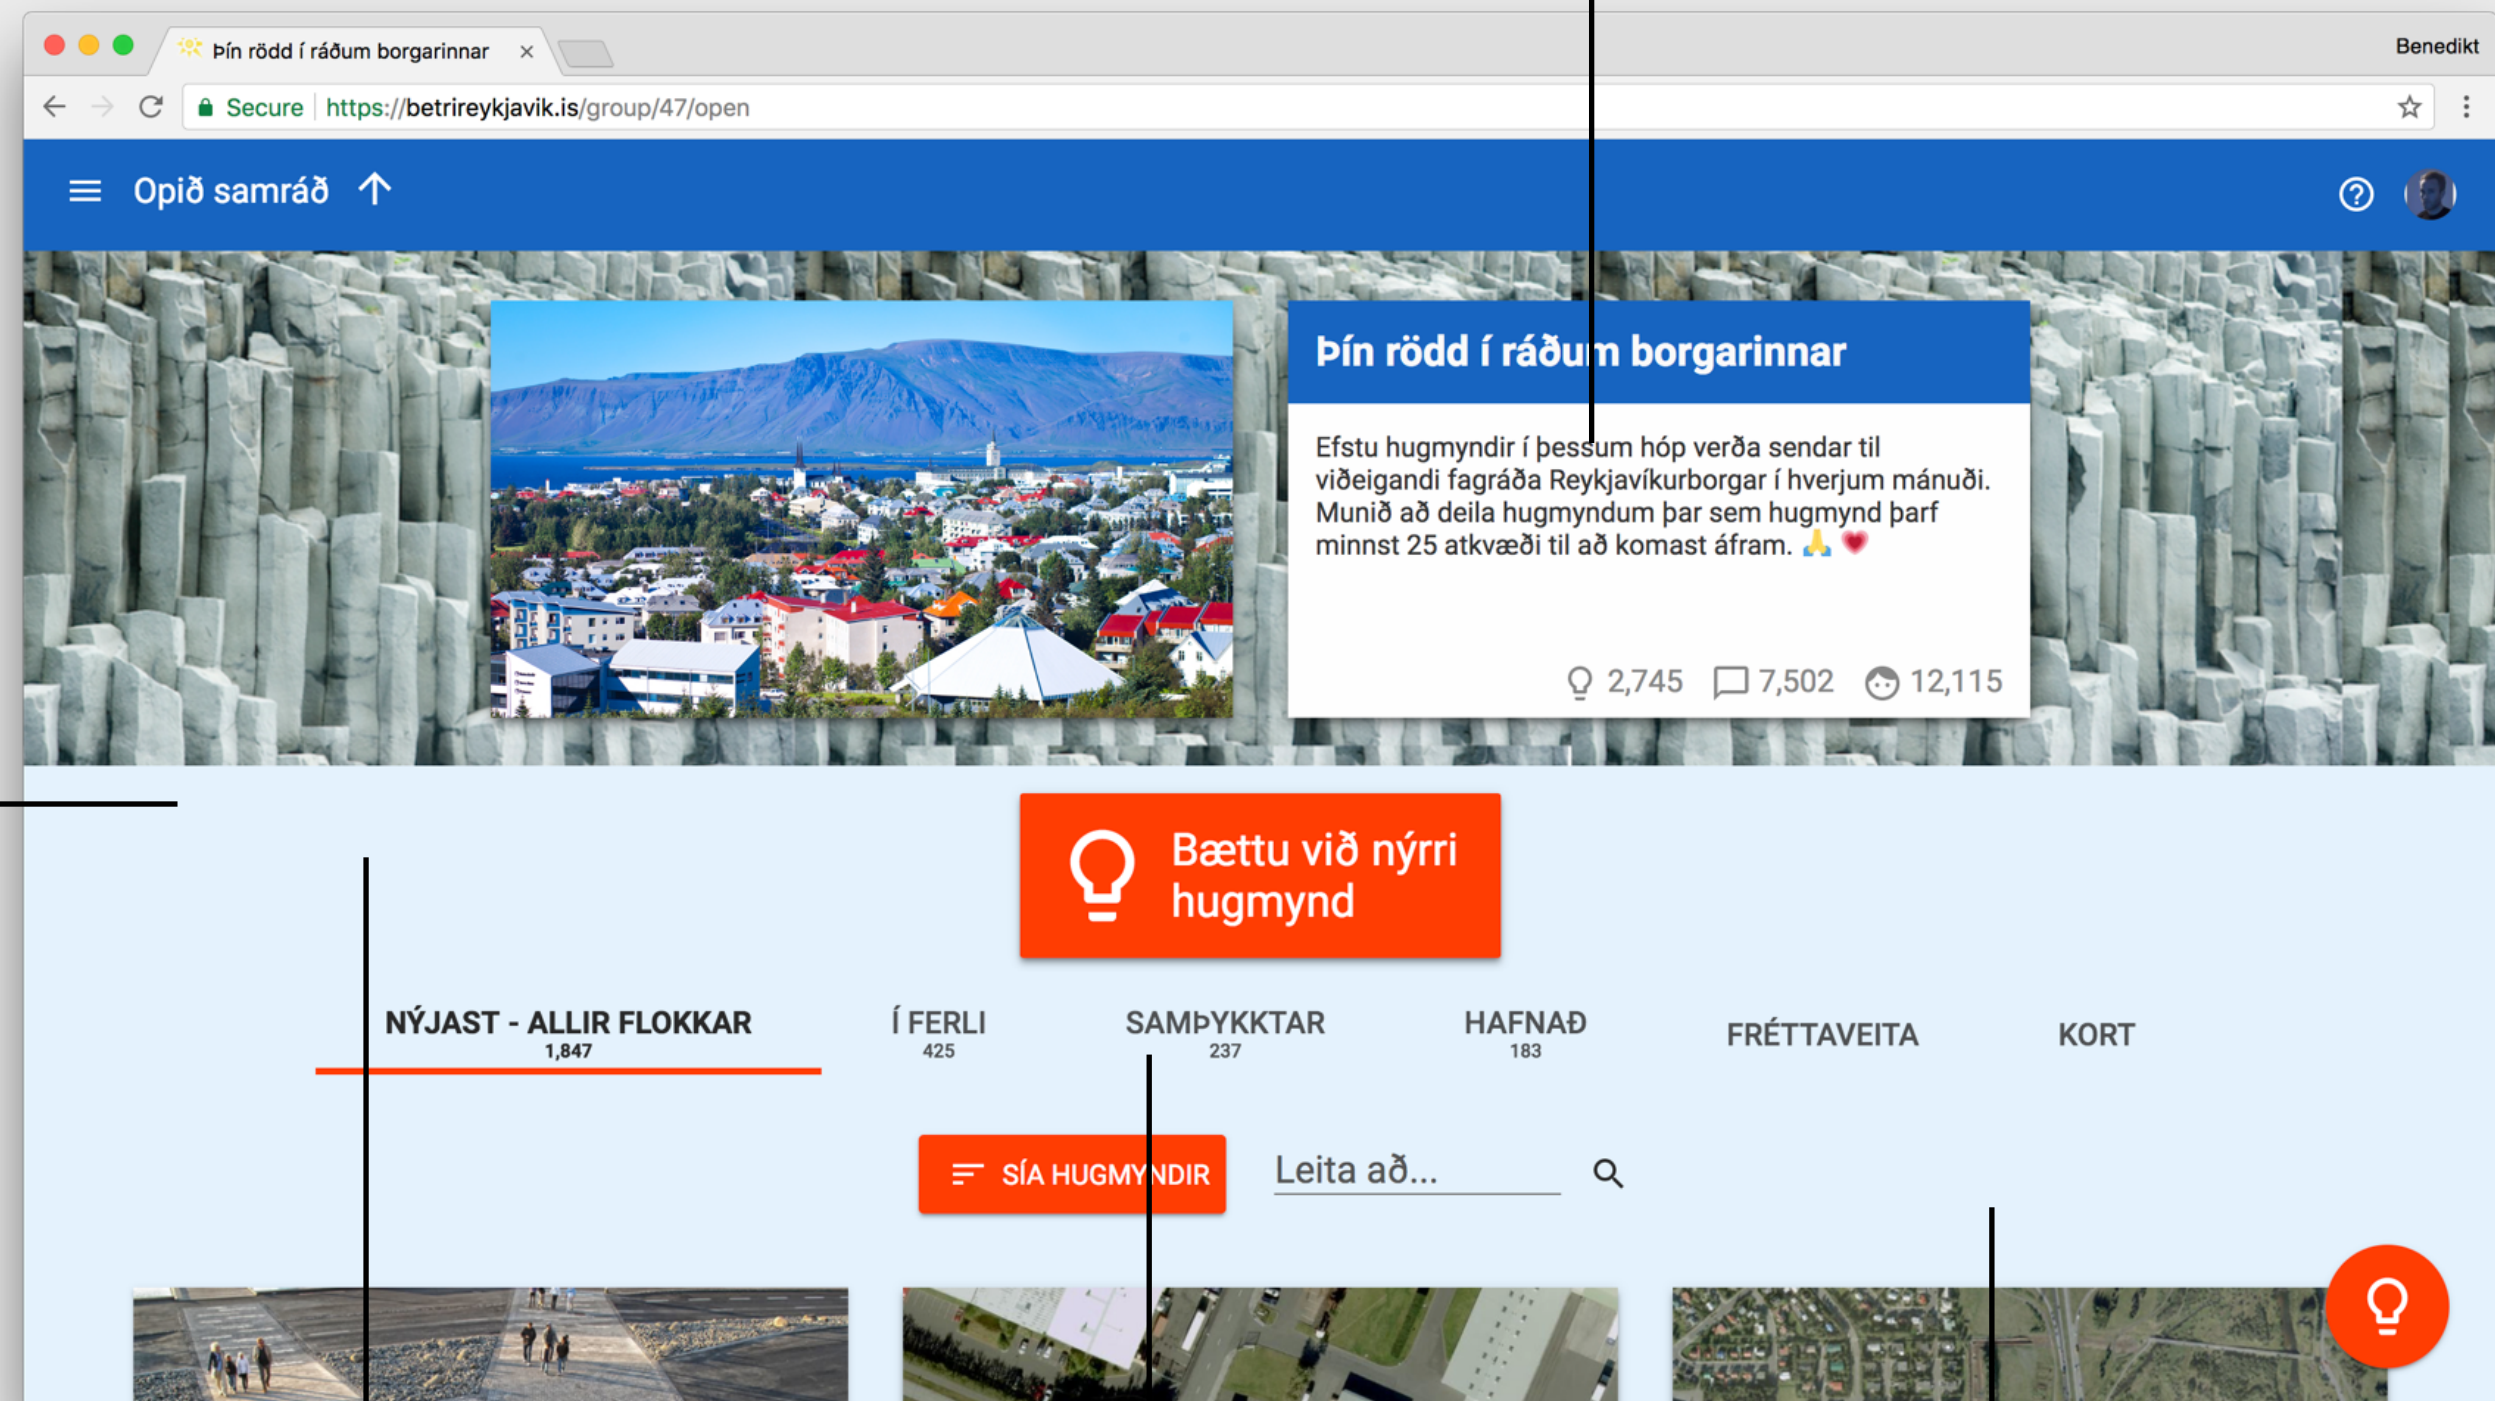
Þín rödd í ráðum borgarinnar ×

Benedikt

Secure https://betrireykjavik.is/group/47/open

Opið samráð

Þín rödd í ráðum borgarinnar

Efstu hugmyndir í þessum hóp verða sendar til viðeigandi fagráða Reykjavíkurborgar í hverjum mánuði. Munið að deila hugmyndum þar sem hugmynd þarf minnst 25 atkvæði til að komast áfram. 🙏 ❤️

2,745 7,502 12,115

Bættu við nýrri hugmynd

NÝJAST - ALLIR FLOKKAR 1,847

Í FERLI 425

SAMÞYKKTAR 237

HAFNAÐ 183

FRÉTTAVEITA

KORT

SÍA HUGMYNDIR

Leita að...